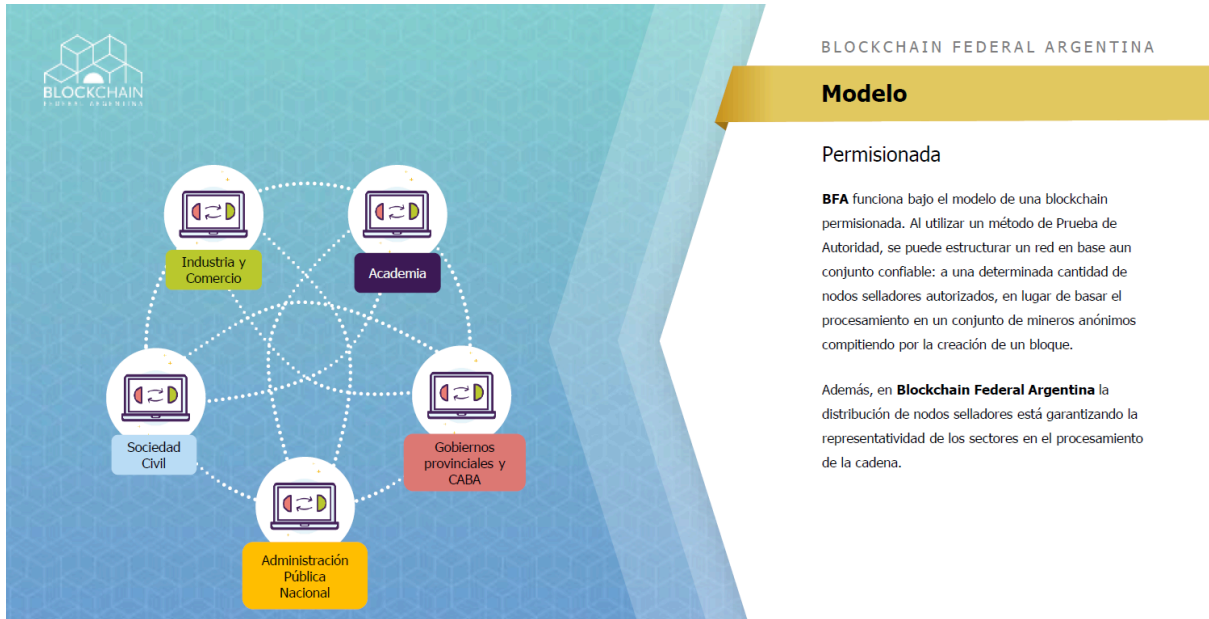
BLOCKCHAIN
FEDERAL ARGENTINA

Industria y Comercio

Academia

Sociedad Civil

Gobiernos provinciales y CABA

Administración Pública Nacional

BLOCKCHAIN FEDERAL ARGENTINA

Modelo

Permisionada

**BFA** funciona bajo el modelo de una blockchain permisionada. Al utilizar un método de Prueba de Autoridad, se puede estructurar un red en base aun conjunto confiable: a una determinada cantidad de nodos selladores autorizados, en lugar de basar el procesamiento en un conjunto de mineros anónimos compitiendo por la creación de un bloque.

Además, en **Blockchain Federal Argentina** la distribución de nodos selladores está garantizando la representatividad de los sectores en el procesamiento de la cadena.